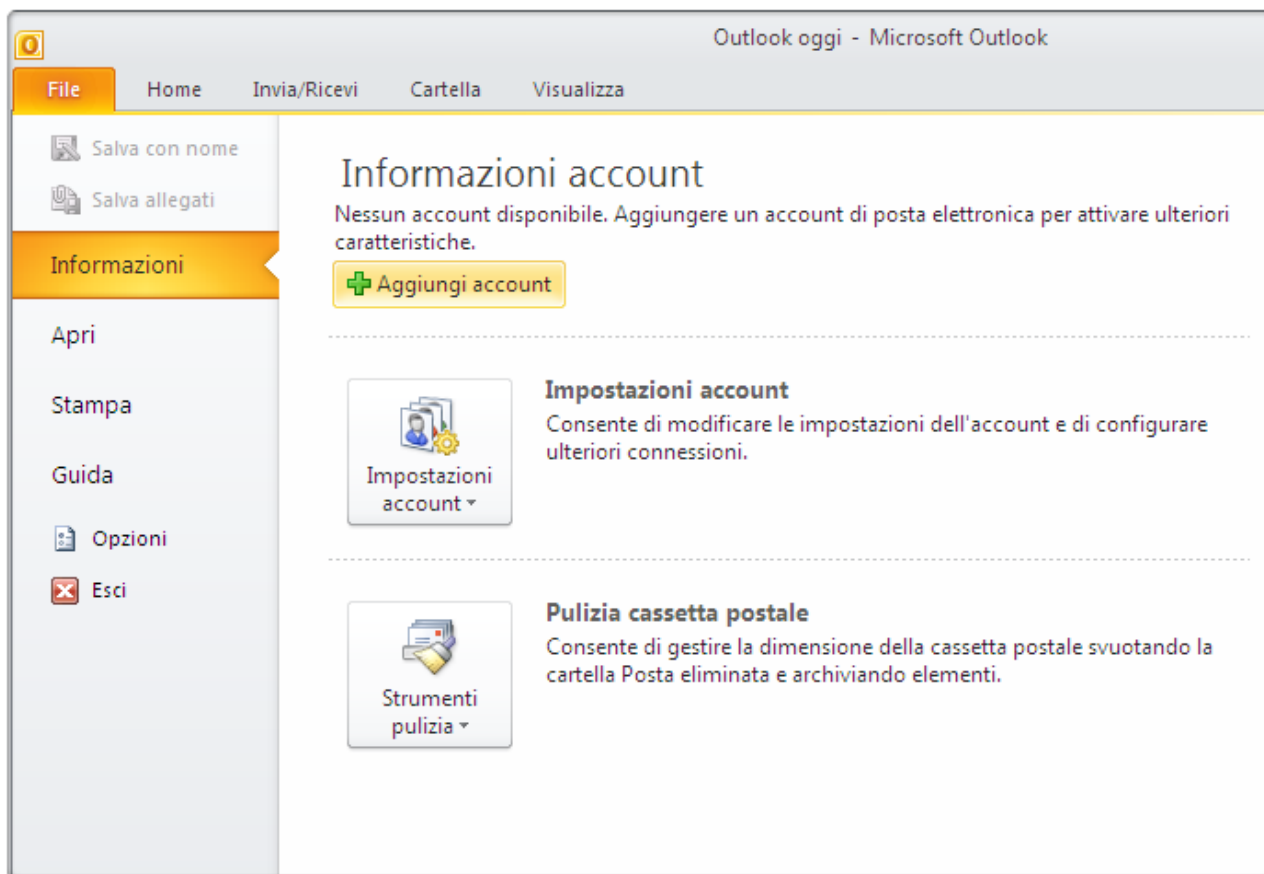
Outlook oggi - Microsoft Outlook

File Home Invia/Ricevi Cartella Visualizza

Salva con nome
Salva allegati
Informazioni
Apri
Stampa
Guida
Opzioni
Esci

Informazioni account

Nessun account disponibile. Aggiungere un account di posta elettronica per attivare ulteriori caratteristiche.

Aggiungi account

Impostazioni account

Impostazioni account

Consente di modificare le impostazioni dell'account e di configurare ulteriori connessioni.

Strumenti pulizia

Pulizia cassetta postale

Consente di gestire la dimensione della cassetta postale svuotando la cartella Posta eliminata e archiviando elementi.